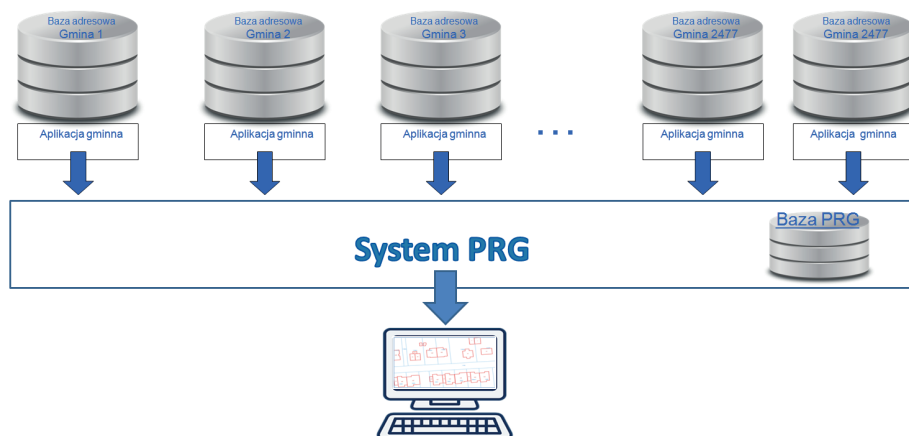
Baza adresowa
Gmina 1

Aplikacja gminna

Baza adresowa
Gmina 2

Aplikacja gminna

Baza adresowa
Gmina 3

Aplikacja gminna

. . .

Baza adresowa
Gmina 2477

Aplikacja gminna

Baza adresowa
Gmina 2477

Aplikacja gminna

System PRG

Baza PRG